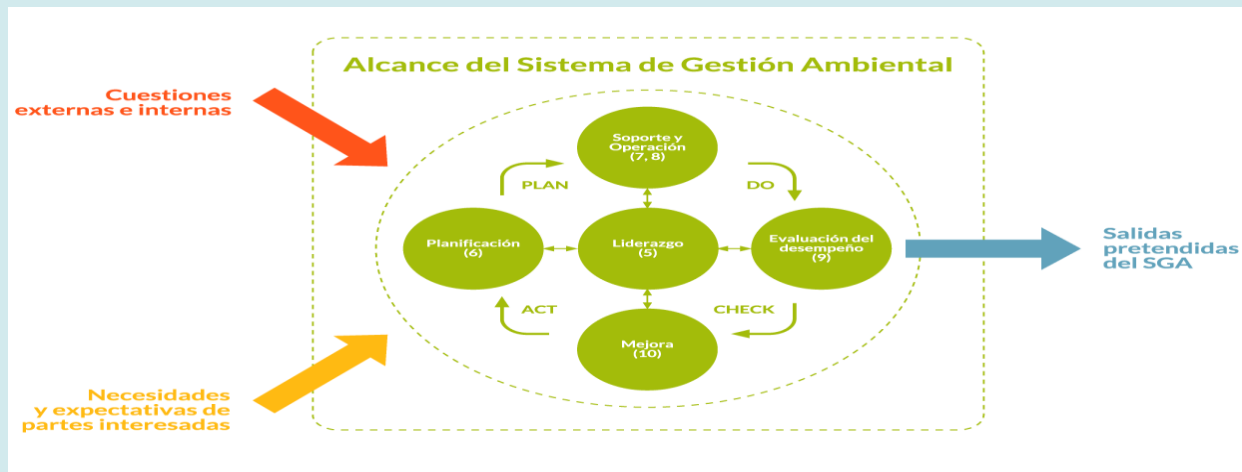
Alcance del Sistema de Gestión Ambiental

Cuestiones externas e internas

Soporte y Operación (7, 8)

PLAN

DO

Planificación (6)

Liderazgo (5)

Evaluación del desempeño (9)

Salidas pretendidas del SGA

ACT

CHECK

Mejora (10)

Necesidades y expectativas de partes interesadas